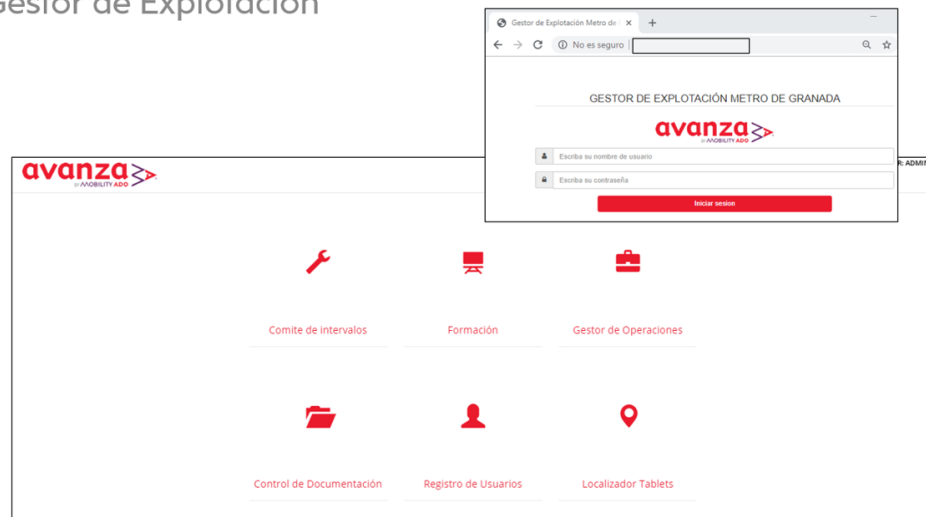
Gestor de Explotación

Gestor de Explotación Metro de ×
+
No es seguro

GESTOR DE EXPLOTACIÓN METRO DE GRANADA

avanza
by MOBILITY ADO

Escriba su nombre de usuario
Escriba su contraseña
Iniciar sesion

avanza
by MOBILITY ADO

R: ADMI

Comite de intervalos
Formación
Gestor de Operaciones
Control de Documentación
Registro de Usuarios
Localizador Tablets